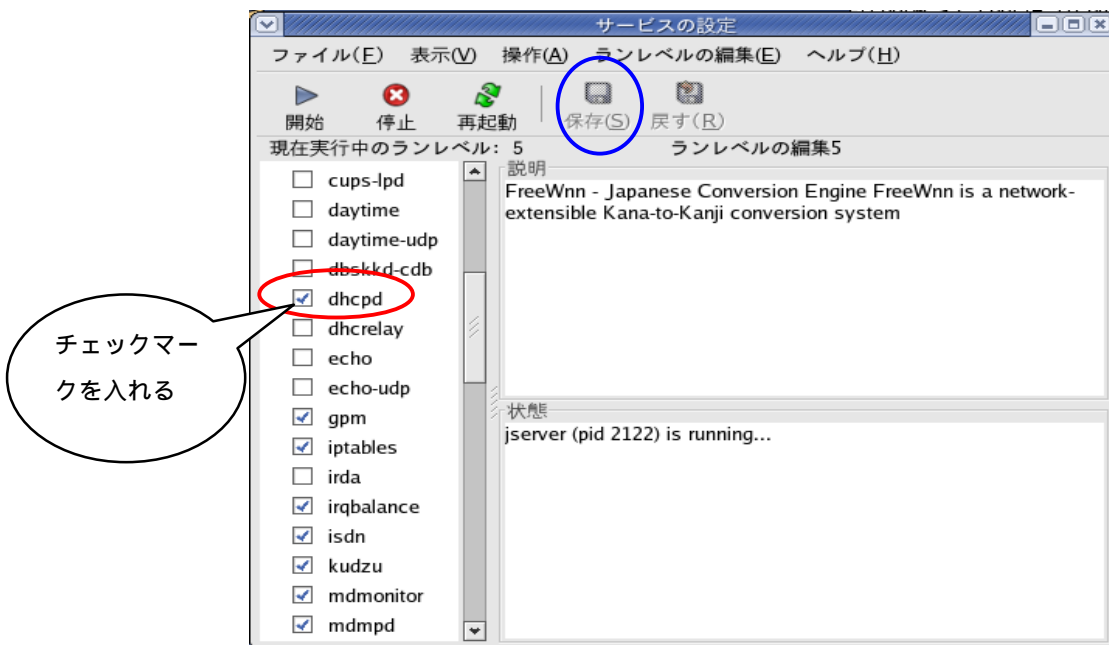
サービスの設定

ファイル(F) 表示(V) 操作(A) ランレベルの編集(E) ヘルプ(H)

開始 停止 再起動 保存(S) 戻す(R)

現在実行中のランレベル: 5 ランレベルの編集5

cups-lpd
daytime
daytime-udp
dbskkd-cdb
dhcpd
dhcrelay
echo
echo-udp
gpm
iptables
irda
irqbalance
isdn
kudzu
mdmonitor
mdmpd

説明
FreeWnn - Japanese Conversion Engine FreeWnn is a network-extensible Kana-to-Kanji conversion system

状態
jserver (pid 2122) is running...

チェックマークを入れる